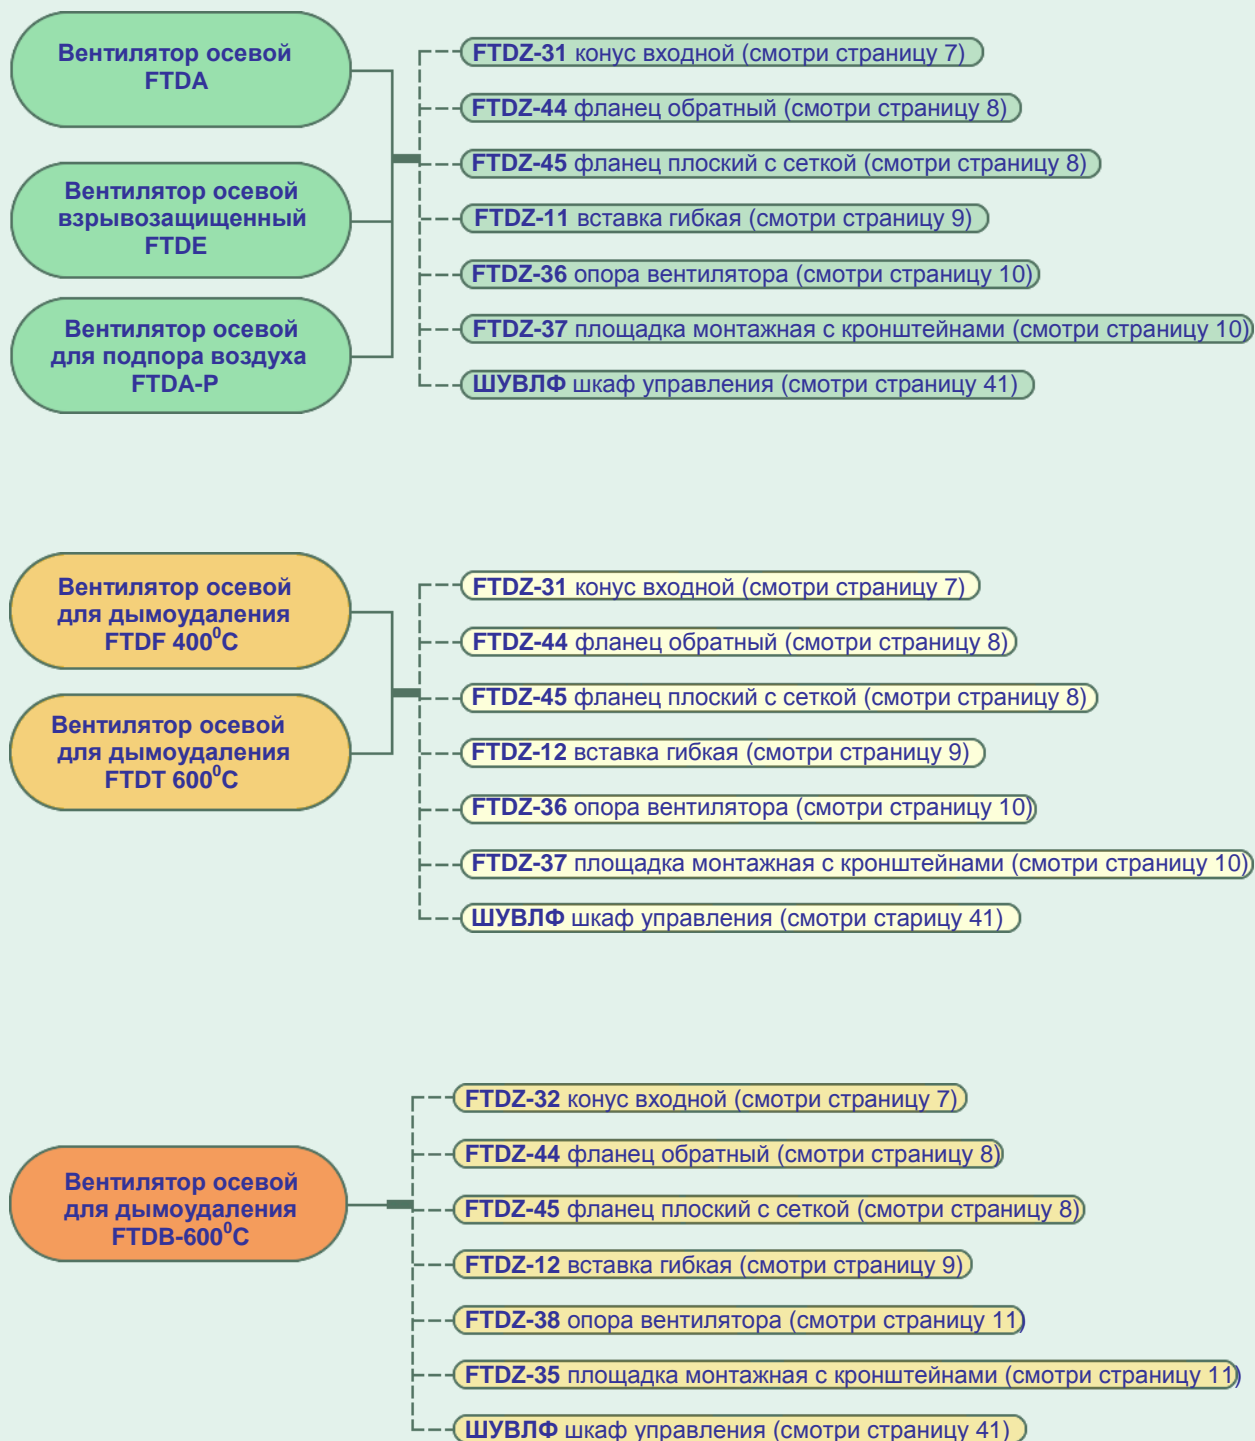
Вентилятор осевой FTDA

Вентилятор осевой взрывозащищенный FTDE

Вентилятор осевой для подпора воздуха FTDA-P

FTDZ-31 конус входной (смотри страницу 7)

FTDZ-44 фланец обратный (смотри страницу 8)

FTDZ-45 фланец плоский с сеткой (смотри страницу 8)

FTDZ-11 вставка гибкая (смотри страницу 9)

FTDZ-36 опора вентилятора (смотри страницу 10)

FTDZ-37 площадка монтажная с кронштейнами (смотри страницу 10)

ШУВЛФ шкаф управления (смотри страницу 41)

Вентилятор осевой для дымоудаления FTDF 400$^0$C

Вентилятор осевой для дымоудаления FTDT 600$^0$C

FTDZ-31 конус входной (смотри страницу 7)

FTDZ-44 фланец обратный (смотри страницу 8)

FTDZ-45 фланец плоский с сеткой (смотри страницу 8)

FTDZ-12 вставка гибкая (смотри страницу 9)

FTDZ-36 опора вентилятора (смотри страницу 10)

FTDZ-37 площадка монтажная с кронштейнами (смотри страницу 10)

ШУВЛФ шкаф управления (смотри старицу 41)

Вентилятор осевой для дымоудаления FTDB-600$^0$C

FTDZ-32 конус входной (смотри страницу 7)

FTDZ-44 фланец обратный (смотри страницу 8)

FTDZ-45 фланец плоский с сеткой (смотри страницу 8)

FTDZ-12 вставка гибкая (смотри страницу 9)

FTDZ-38 опора вентилятора (смотри страницу 11)

FTDZ-35 площадка монтажная с кронштейнами (смотри страницу 11)

ШУВЛФ шкаф управления (смотри страницу 41)